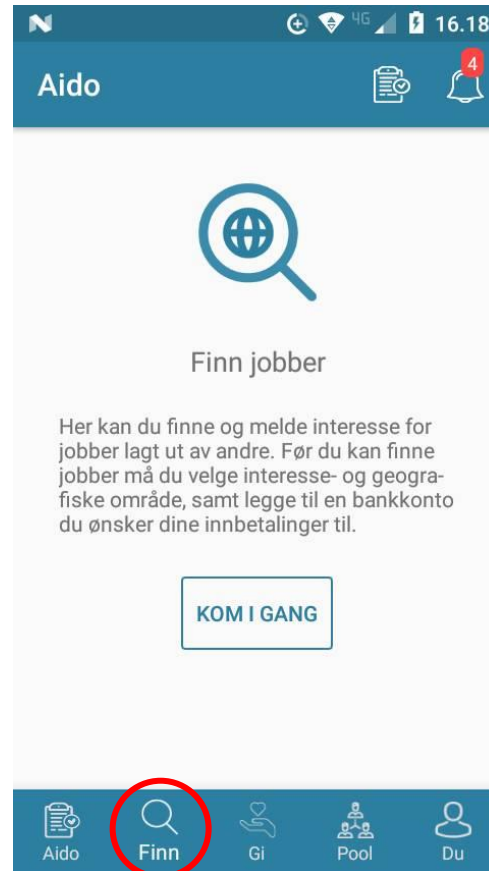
4G 16.18

Aido

4

Finn jobber

Her kan du finne og melde interesse for jobber lagt ut av andre. Før du kan finne jobber må du velge interesse- og geografiske område, samt legge til en bankkonto du ønsker dine innbetalinger til.

KOM I GANG

Aido

Finn

Gi

Pool

Du